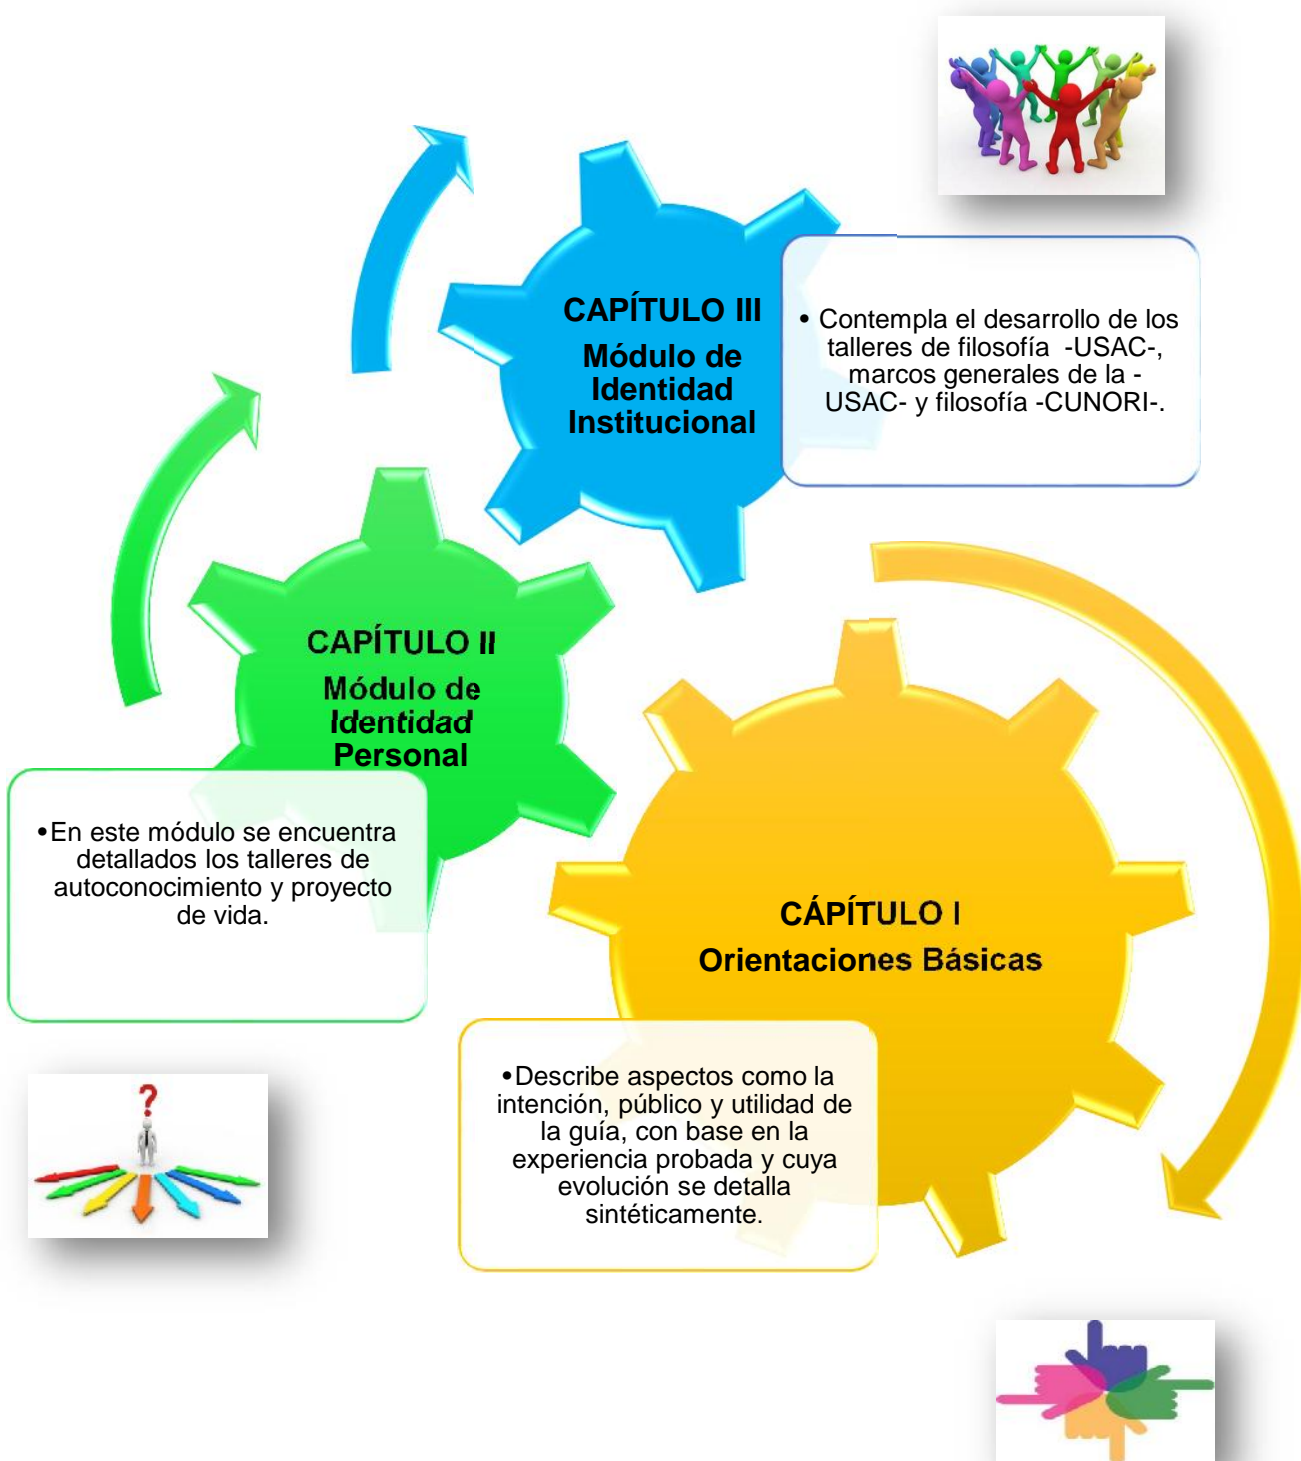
CAPÍTULO III
Módulo de Identidad Institucional

• Contempla el desarrollo de los talleres de filosofía -USAC-, marcos generales de la -USAC- y filosofía -CUNORI-.

CAPÍTULO II
Módulo de Identidad Personal

•En este módulo se encuentra detallados los talleres de autoconocimiento y proyecto de vida.

CÁPÍTULO I
Orientaciones Básicas

•Describe aspectos como la intención, público y utilidad de la guía, con base en la experiencia probada y cuya evolución se detalla sintéticamente.

?